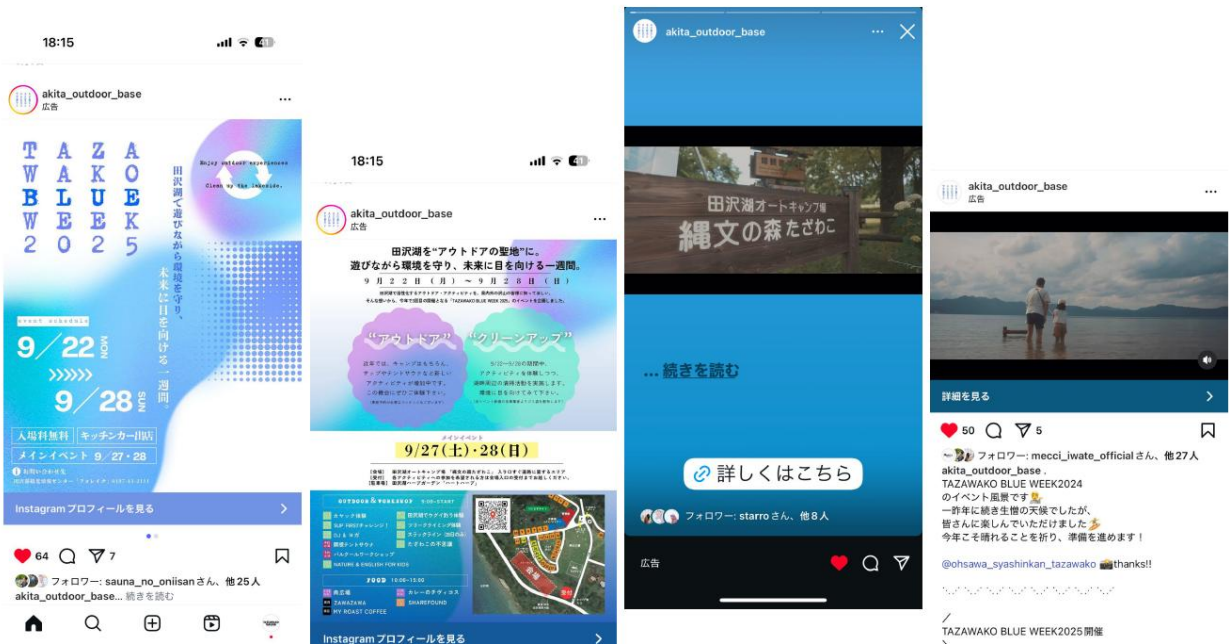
18:15

akita_outdoor_base
広告

TAZA
WAKO
BLUE
WEEK
2025

田沢湖で遊びながら環境を守り、未来に目を向ける一週間。

Enjoy outdoor experiences
Clean up the lakeside.

9/22 MON
9/28 SUN

入場料無料
キッチンカー出店
メインイベント 9/27・28

Instagramプロフィールを見る

64 7

フォロワー: sauna_no_oniisanさん、他25人
akita_outdoor_base... 続きを読む

18:15

akita_outdoor_base
広告

田沢湖を"アウトドアの聖地"に。
遊びながら環境を守り、未来に目を向ける一週間。
9月22日(月)〜9月28日(日)

"アウトドア"
"クリーンアップ"

メインイベント
9/27(土)・28(日)

OUTDOOR & WORKSHOP
FOOD

Instagramプロフィールを見る

akita_outdoor_base

田沢湖オートキャンプ場
縄文の森たざわこ

... 続きを読む

詳しくはこちら

フォロワー: starroさん、他8人

広告

akita_outdoor_base
広告

詳細を見る

50 5

フォロワー: mecci_iwate_officialさん、他27人
akita_outdoor_base .
TAZAWAKO BLUE WEEK2024
のイベント風景です
一昨年に続き生憎の天候でしたが、
皆さんに楽しんでいただけました
今年こそ晴れることを祈り、準備を進めます！

@ohsawa_syashinkan_tazawako thanks!!

/
TAZAWAKO BLUE WEEK2025開催